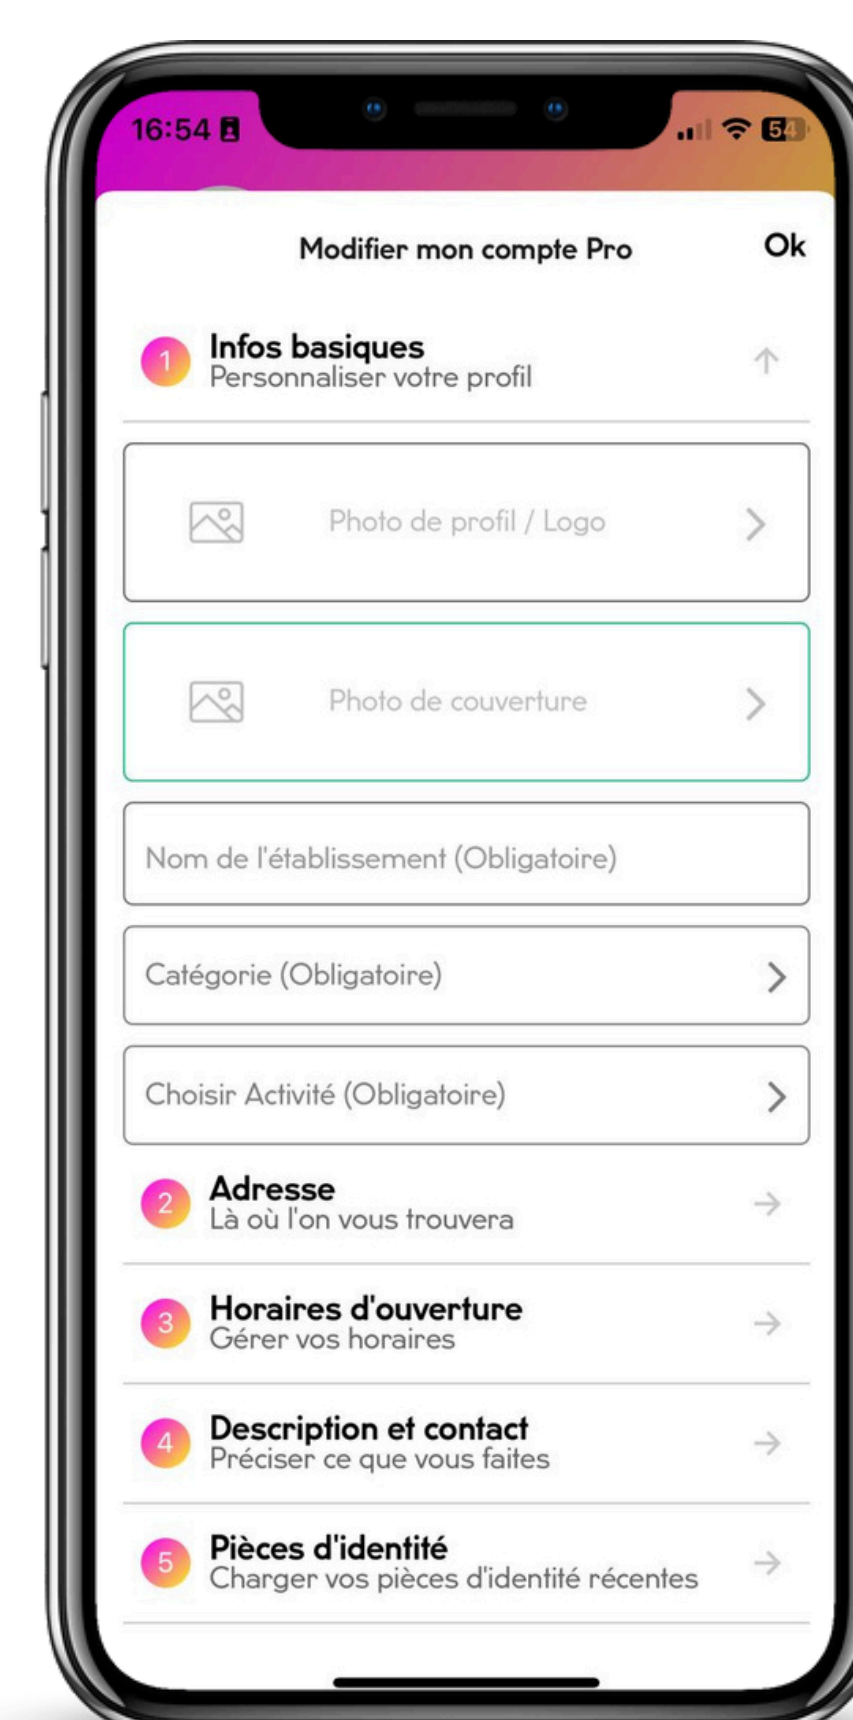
16:54

54

Modifier mon compte Pro

Ok

1 Infos basiques
Personnaliser votre profil

Photo de profil / Logo

Photo de couverture

Nom de l'établissement (Obligatoire)

Catégorie (Obligatoire)

Choisir Activité (Obligatoire)

2 Adresse
Là où l'on vous trouvera

3 Horaires d'ouverture
Gérer vos horaires

4 Description et contact
Préciser ce que vous faites

5 Pièces d'identité
Charger vos pièces d'identité récentes